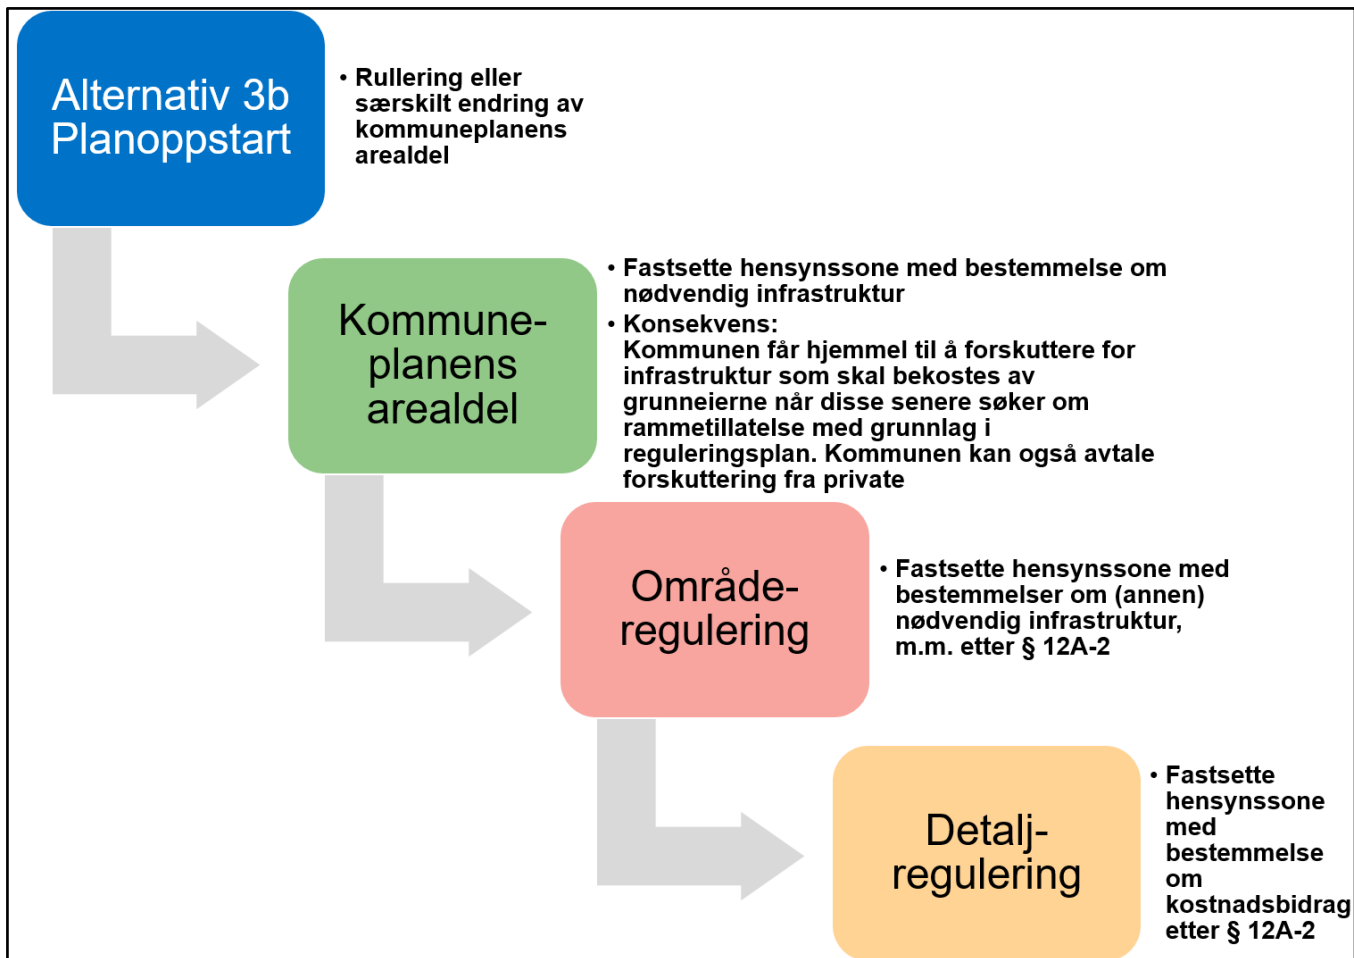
Alternativ 3b Planoppstart

• Rullering eller særskilt endring av kommuneplanens arealdel

Kommune-planens arealdel

• Fastsette hensynssone med bestemmelse om nødvendig infrastruktur
• Konsekvens:
Kommunen får hjemmel til å forskuttere for infrastruktur som skal bekostes av grunneierne når disse senere søker om rammetillatelse med grunnlag i reguleringsplan. Kommunen kan også avtale forskuttering fra private

Område-regulering

• Fastsette hensynssone med bestemmelser om (annen) nødvendig infrastruktur, m.m. etter § 12A-2

Detalj-regulering

• Fastsette hensynssone med bestemmelse om kostnadsbidrag etter § 12A-2